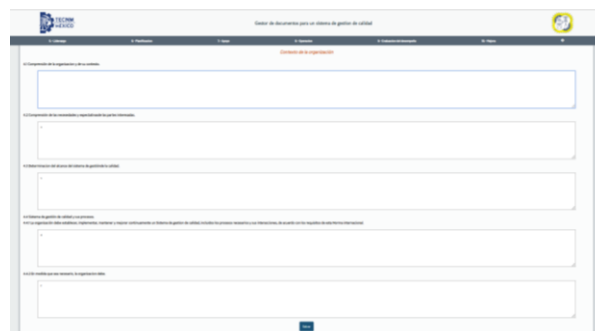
TECNM MÉXICO

Gestor de documentos para un sistema de gestión de calidad

4.- Liderazgo | 6.- Planificación | 7.- Apoyo | 8.- Operación | 9.- Evaluación del desempeño | 10.- Mejora

Contexto de la organización

4.1 Comprensión de la organización y de su contexto.

4.2 Comprensión de las necesidades y expectativas de las partes interesadas.

4.3 Determinación del alcance del sistema de gestión de la calidad.

4.4 Sistema de gestión de calidad y sus procesos
4.4.1 La organización debe establecer, implementar, mantener y mejorar continuamente un sistema de gestión de calidad incluidos los procesos necesarios y sus interacciones, de acuerdo con los requisitos de esta Norma Internacional.

4.4.2 En la medida que sea necesario, la organización debe:

Enviar